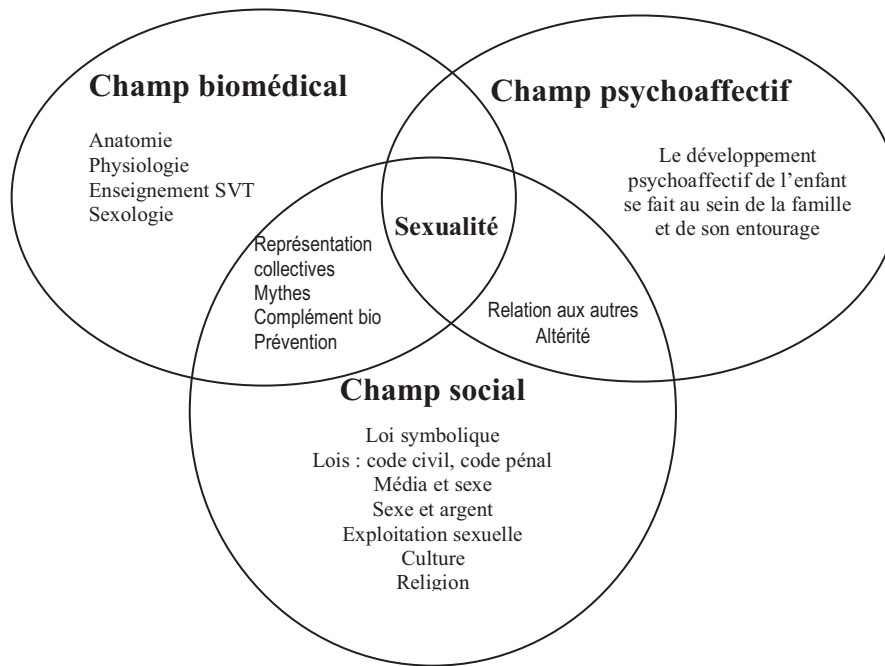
Champ biomédical

Anatomie
Physiologie
Enseignement SVT
Sexologie

Champ psychoaffectif

Le développement psychoaffectif de l'enfant se fait au sein de la famille et de son entourage

Sexualité

Représentation collectives
Mythes
Complément bio
Prévention

Relation aux autres
Altérité

Champ social

Loi symbolique
Lois : code civil, code pénal
Média et sexe
Sexe et argent
Exploitation sexuelle
Culture
Religion